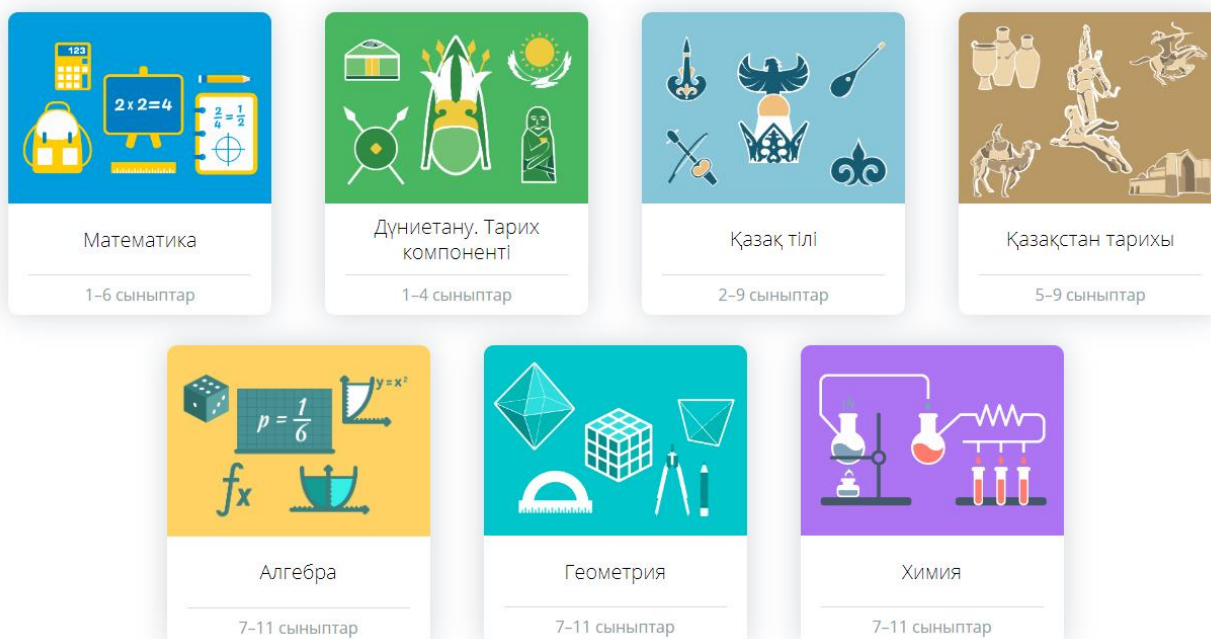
123

$2 \times 2 = 4$

$\frac{2}{4} = \frac{1}{2}$

Математика

1–6 сыныптар

Дүниетану. Тарих компоненті

1–4 сыныптар

Қазақ тілі

2–9 сыныптар

Қазақстан тарихы

5–9 сыныптар

$p = \frac{1}{6}$

$y = x^2$

$fx$

Алгебра

7–11 сыныптар

Геометрия

7–11 сыныптар

Химия

7–11 сыныптар